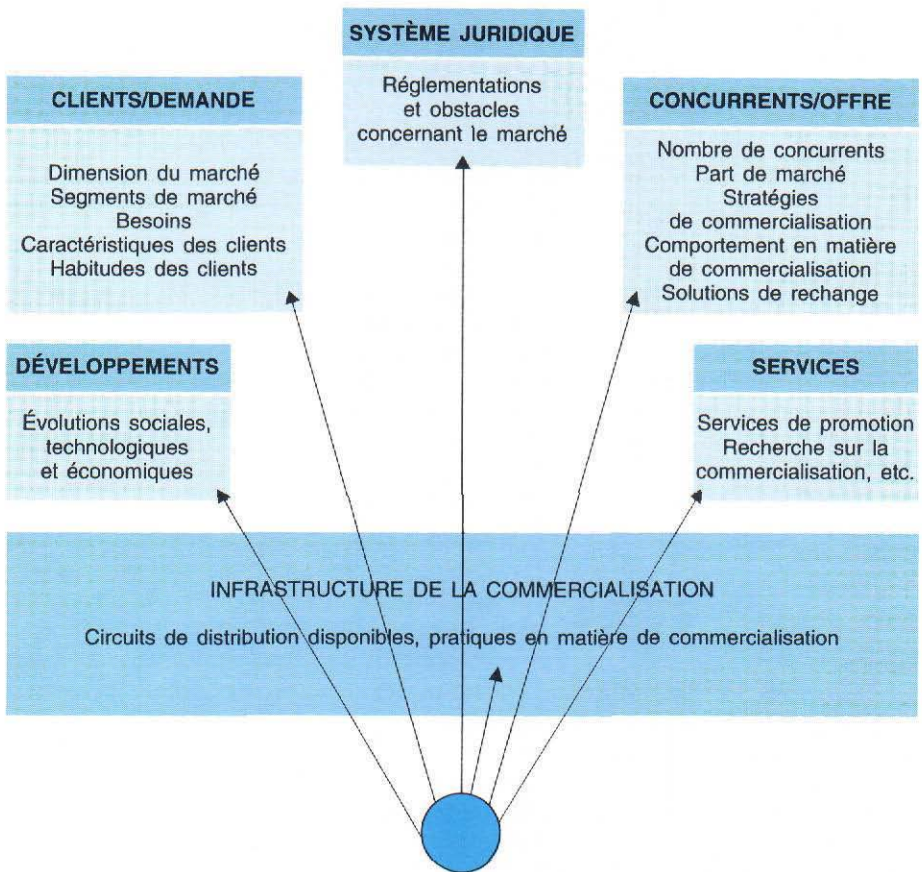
SYSTÈME JURIDIQUE

Réglementations et obstacles concernant le marché

CLIENTS/DEMANDE

Dimension du marché
Segments de marché
Besoins
Caractéristiques des clients
Habitudes des clients

CONCURRENTS/OFFRE

Nombre de concurrents
Part de marché
Stratégies de commercialisation
Comportement en matière de commercialisation
Solutions de rechange

DÉVELOPPEMENTS

Évolutions sociales, technologiques et économiques

SERVICES

Services de promotion
Recherche sur la commercialisation, etc.

INFRASTRUCTURE DE LA COMMERCIALISATION

Circuits de distribution disponibles, pratiques en matière de commercialisation